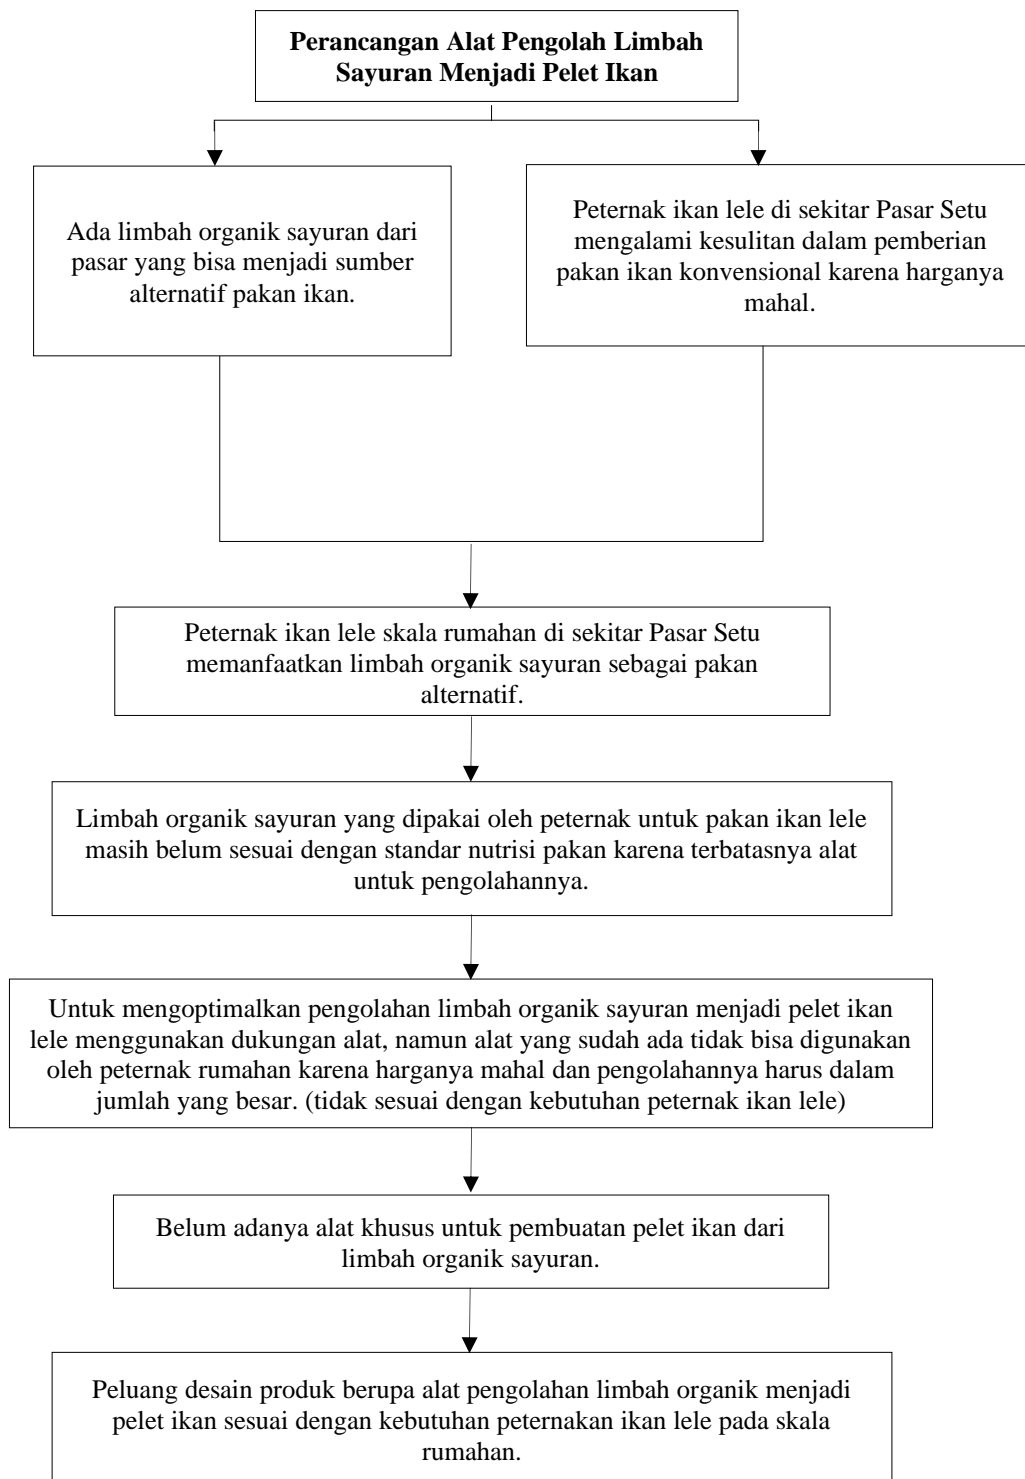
**Perancangan Alat Pengolah Limbah Sayuran Menjadi Pelet Ikan**

Ada limbah organik sayuran dari pasar yang bisa menjadi sumber alternatif pakan ikan.

Peternak ikan lele di sekitar Pasar Setu mengalami kesulitan dalam pemberian pakan ikan konvensional karena harganya mahal.

Peternak ikan lele skala rumahan di sekitar Pasar Setu memanfaatkan limbah organik sayuran sebagai pakan alternatif.

Limbah organik sayuran yang dipakai oleh peternak untuk pakan ikan lele masih belum sesuai dengan standar nutrisi pakan karena terbatasnya alat untuk pengolahannya.

Untuk mengoptimalkan pengolahan limbah organik sayuran menjadi pelet ikan lele menggunakan dukungan alat, namun alat yang sudah ada tidak bisa digunakan oleh peternak rumahan karena harganya mahal dan pengolahannya harus dalam jumlah yang besar. (tidak sesuai dengan kebutuhan peternak ikan lele)

Belum adanya alat khusus untuk pembuatan pelet ikan dari limbah organik sayuran.

Peluang desain produk berupa alat pengolahan limbah organik menjadi pelet ikan sesuai dengan kebutuhan peternakan ikan lele pada skala rumahan.